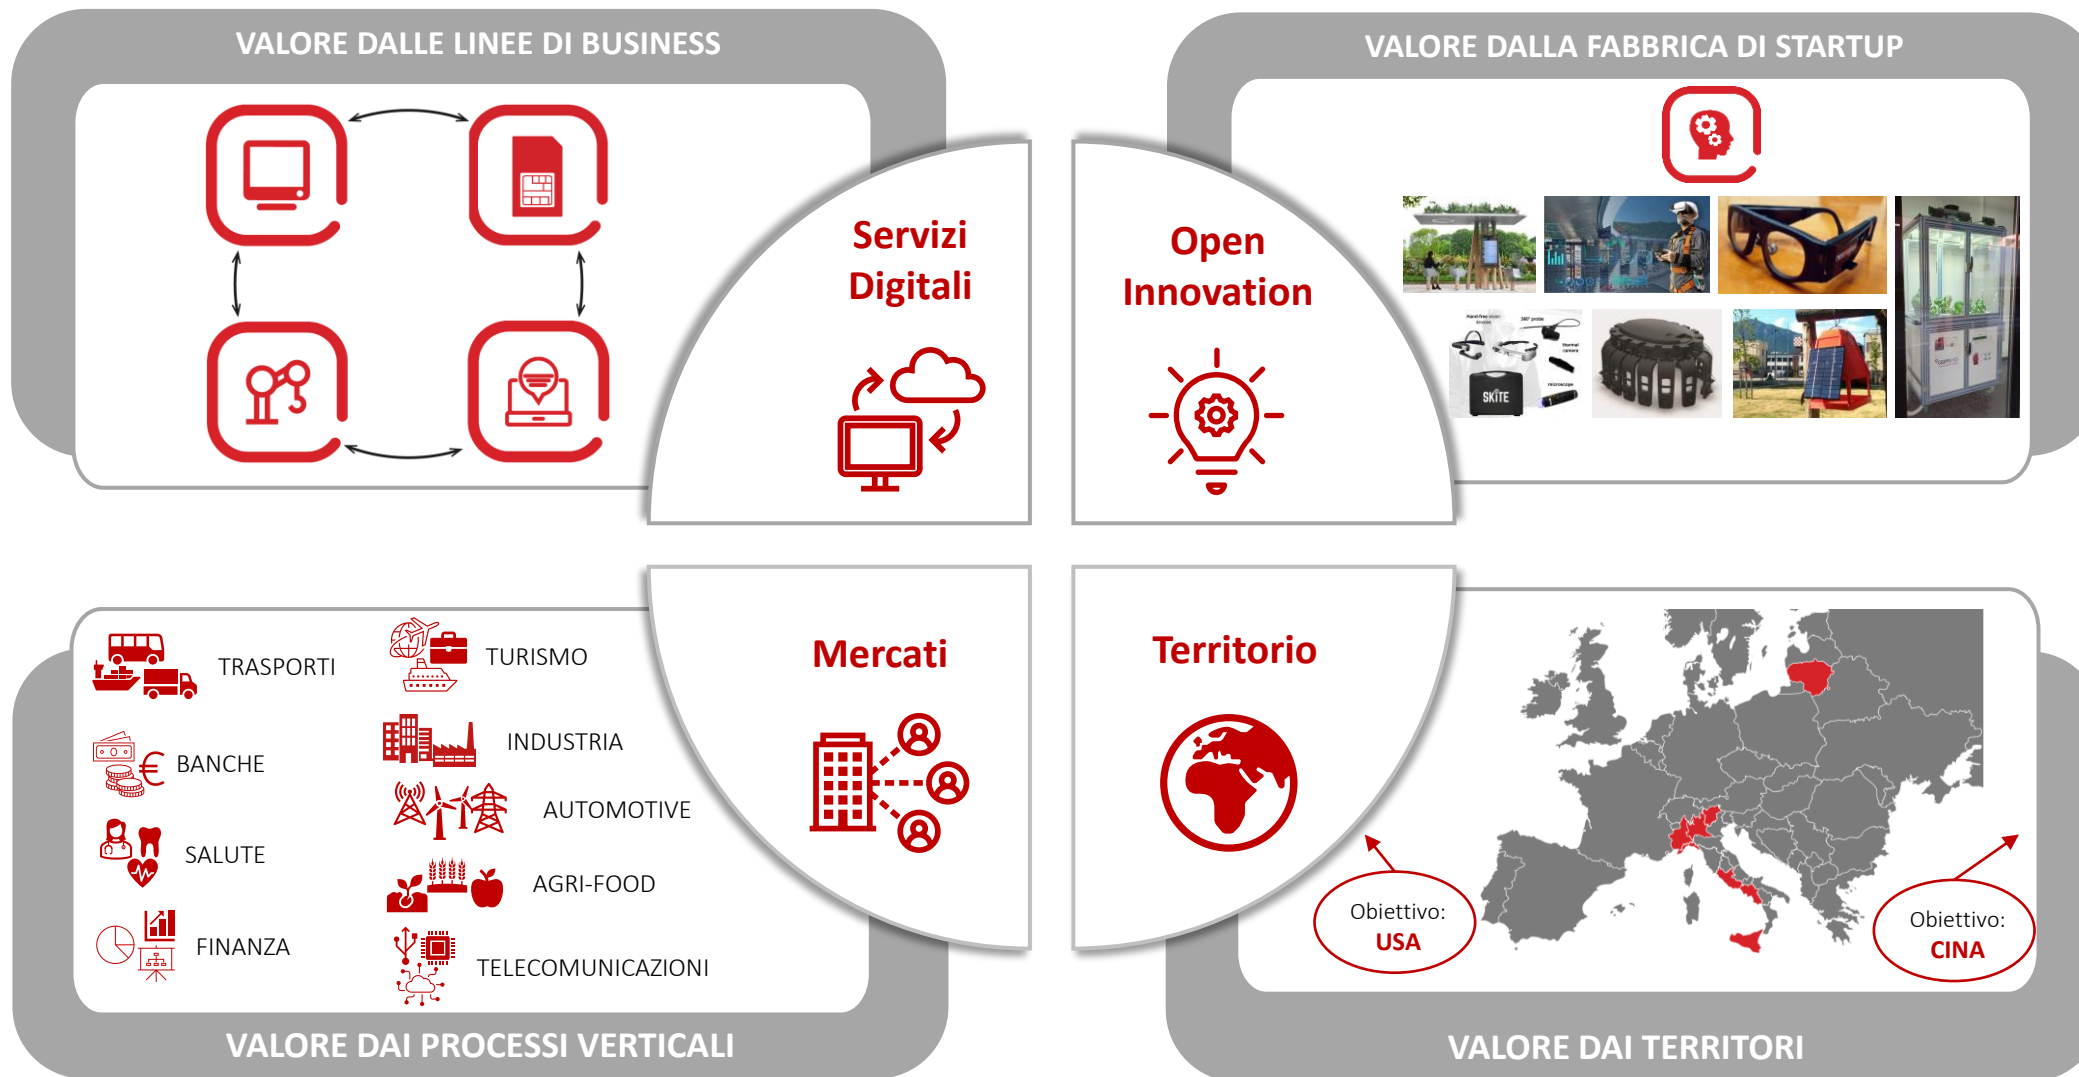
VALORE DALLE LINEE DI BUSINESS

VALORE DALLA FABBRICA DI STARTUP

Servizi Digitali

Open Innovation

SKITE

Mercati

Territorio

TRASPORTI

TURISMO

INDUSTRIA

BANCHE

AUTOMOTIVE

SALUTE

AGRI-FOOD

FINANZA

TELECOMUNICAZIONI

VALORE DAI PROCESSI VERTICALI

Obiettivo: USA

Obiettivo: CINA

VALORE DAI TERRITORI